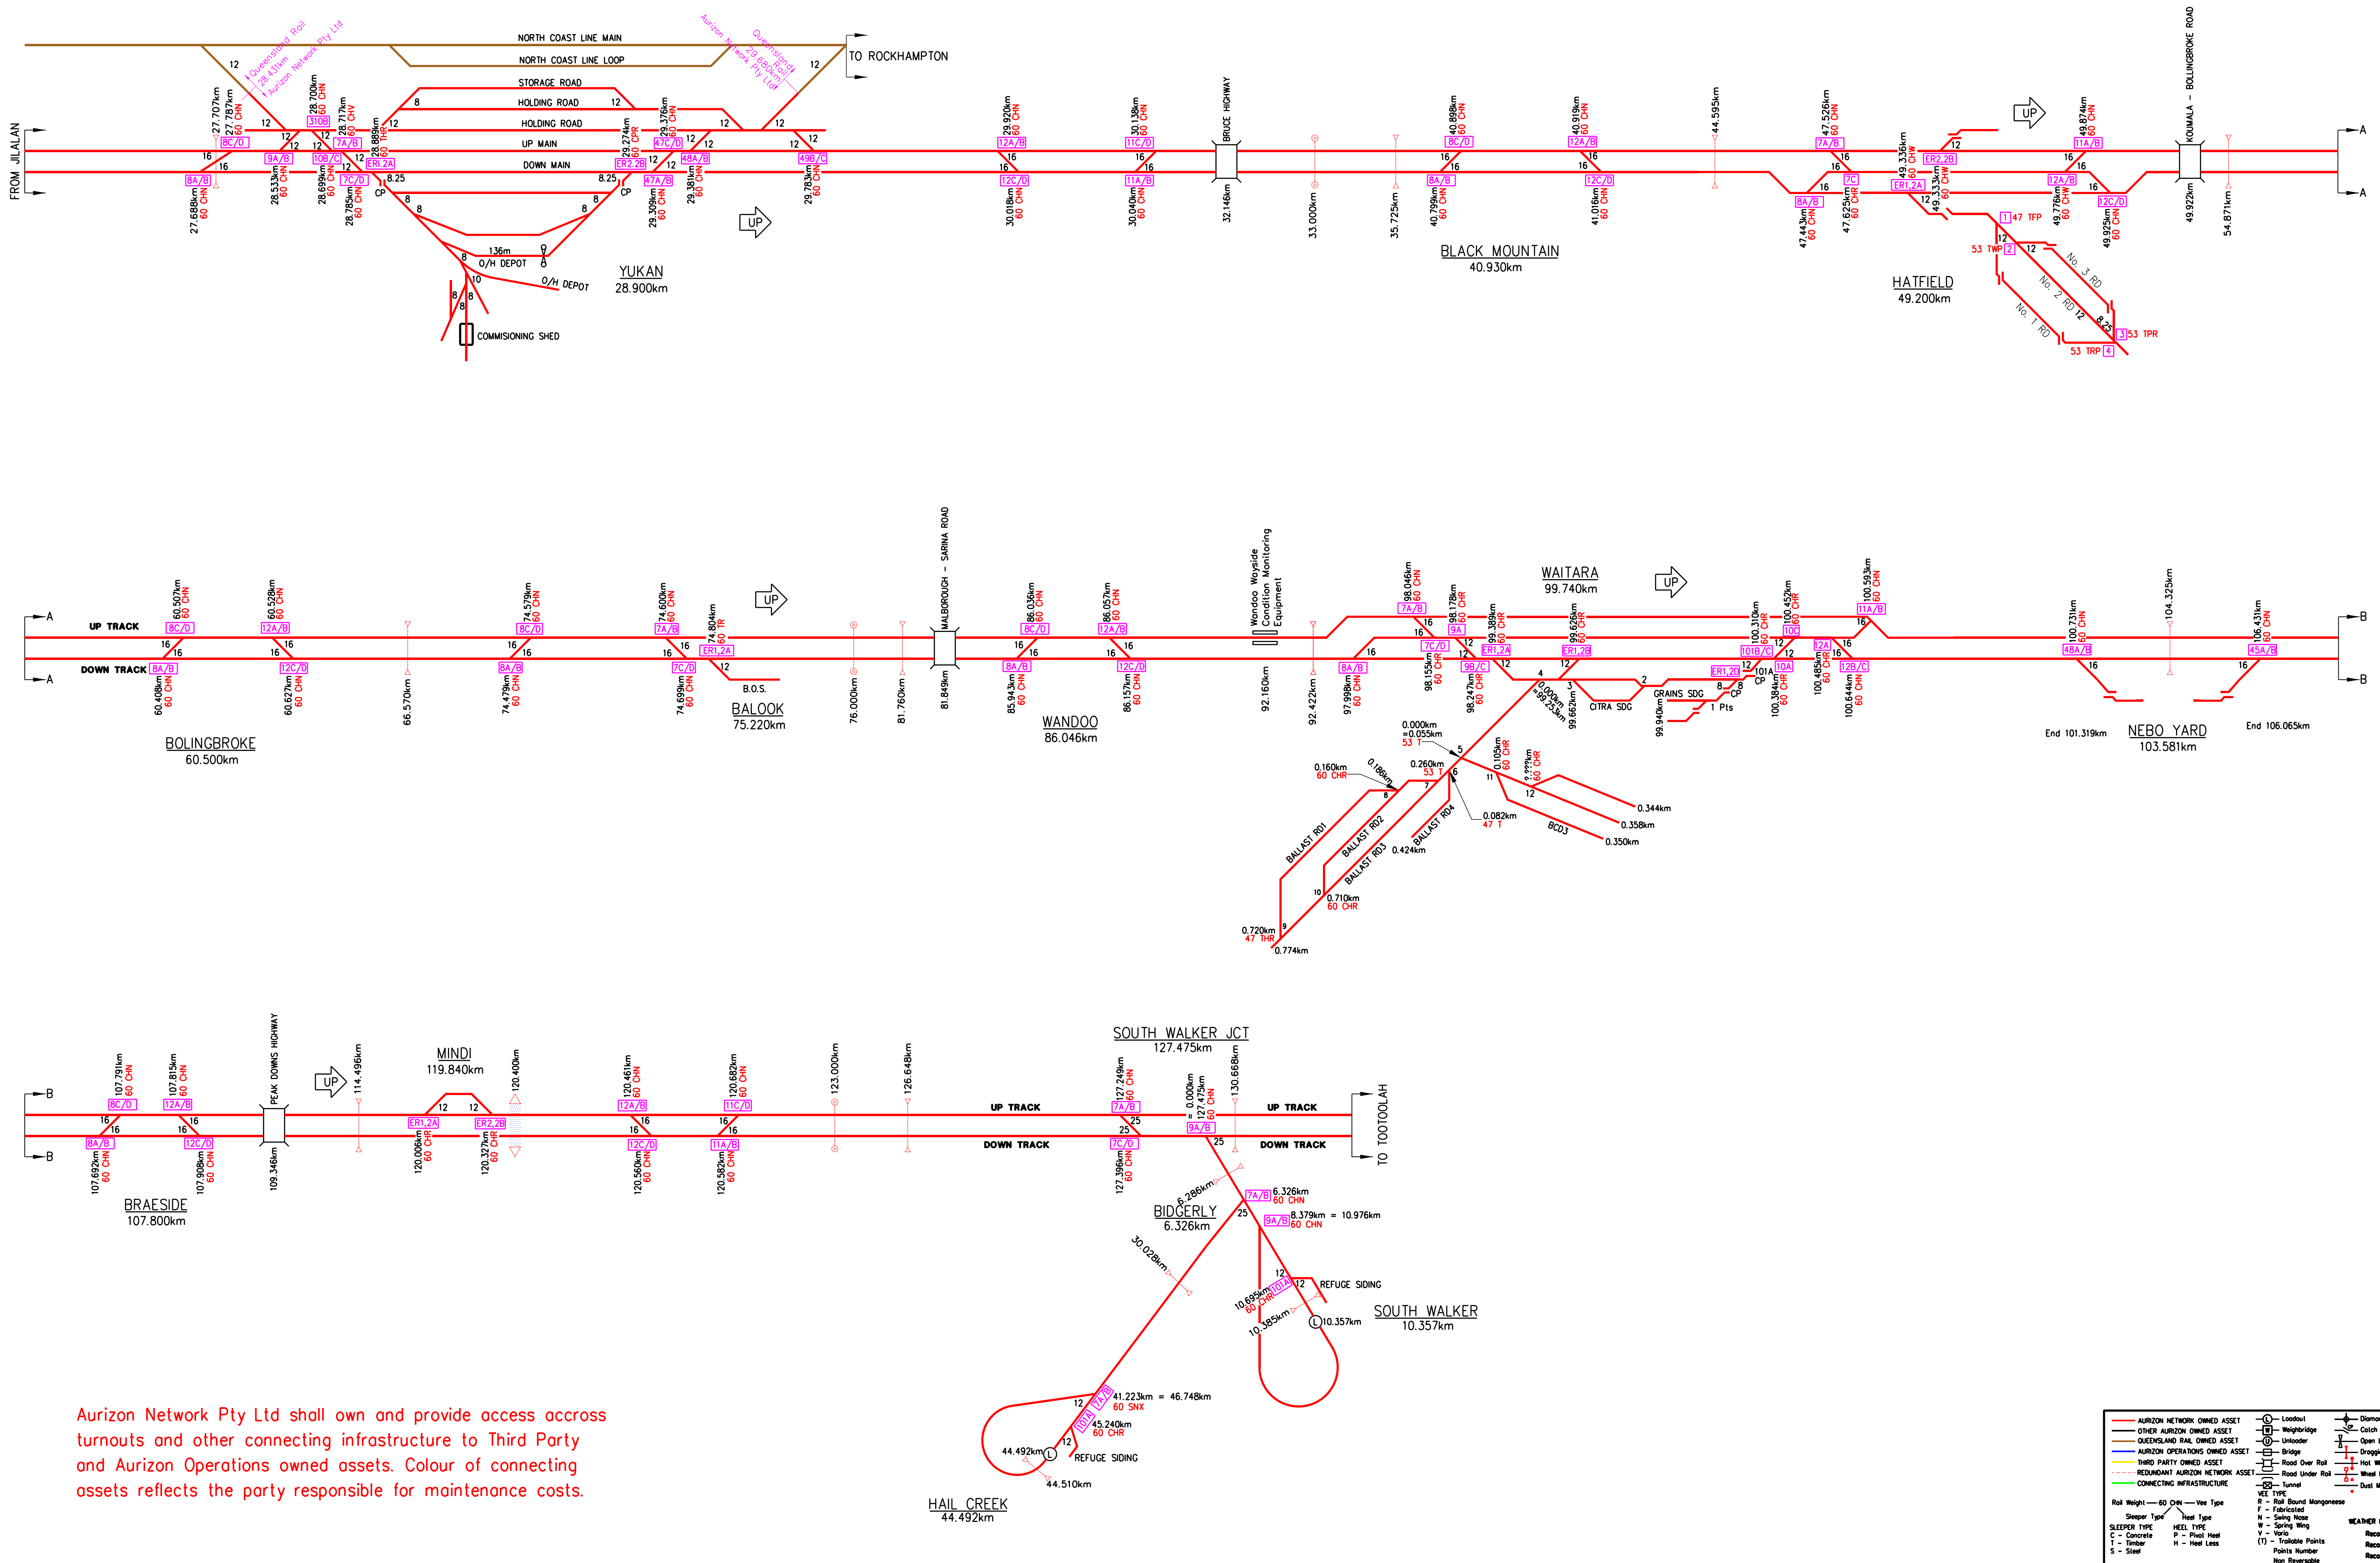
NORTH COAST LINE MAIN
NORTH COAST LINE LOOP
TO ROCKHAMPTON
Queensland Rail
28.431km
Aurizon Network Pty Ltd
Aurizon Network Pty Ltd
Queensland Rail
29.680km
STORAGE ROAD
HOLDING ROAD
HOLDING ROAD
UP MAIN
DOWN MAIN
FROM JILALAN
27.707km
27.787km 60 CHN
8C/D
8A/B
27.688km 60 CHN
9A/B
28.533km 60 CHN
28.700km 60 CHN
310B
10B/C
28.699km 60 CHN
28.717km 60 CHV
7A/B
7C/D
28.785km 60 CHN
28.889km 60 THR
ER1,2A
CP
8.25
ER2,2B
29.274km 60 CPR
29.376km 60 CHN
47C/D
47A/B
29.309km 60 CHN
48A/B
29.381km 60 CHN
49B/C
29.783km 60 CHN
8.25
CP
136m
O/H DEPOT
O/H DEPOT
COMMISIONING SHED
YUKAN
28.900km
UP
29.920km 60 CHN
12A/B
12C/D
30.018km 60 CHN
30.138km 60 CHN
11C/D
11A/B
30.040km 60 CHN
BRUCE HIGHWAY
32.146km
33.000km
35.725km
40.898km 60 CHN
8C/D
8A/B
40.799km 60 CHN
40.919km 60 CHN
12A/B
12C/D
41.016km 60 CHN
BLACK MOUNTAIN
40.930km
44.595km
47.526km 60 CHN
7A/B
7C
8A/B
47.443km 60 CHN
47.625km 60 CHR
49.336km 60 CHW
ER2,2B
ER1,2A
49.333km 60 CHW
UP
49.874km 60 CHN
11A/B
12A/B
49.776km 60 CHW
12C/D
49.925km 60 CHN
KOUMALA - BOLLINGBROKE ROAD
49.922km
54.871km
1 47 TFP
53 TWP 2
No. 3 RD
No. 2 RD
No. 1 RD
3 53 TPR
53 TRP 4
HATFIELD
49.200km
A
A
A
A
UP TRACK
DOWN TRACK
60.507km 60 CHN
8C/D
8A/B
60.408km 60 CHN
60.528km 60 CHN
12A/B
12C/D
60.627km 60 CHN
66.570km
74.579km 60 CHN
8C/D
8A/B
74.479km 60 CHN
74.600km 60 CHN
7A/B
7C/D
74.699km 60 CHN
74.804km 60 TR
ER1,2A
B.O.S.
BALOOK
75.220km
UP
76.000km
81.760km
MALBOROUGH - SARINA ROAD
81.849km
86.036km 60 CHN
8C/D
8A/B
85.943km 60 CHN
86.057km 60 CHN
12A/B
12C/D
86.157km 60 CHN
WANDOO
86.046km
Wandoo Wayside Condition Monitoring Equipment
92.160km
92.422km
BOLINGBROKE
60.500km
8A/B
97.998km 60 CHN
98.046km 60 CHN
7A/B
7C/D
98.155km 60 CHR
98.178km 60 CHR
9A
ER1,2A
9B/C
98.247km 60 CHR
99.389km 60 CHR
WAITARA
99.740km
UP
99.626km 60 CHR
ER1,2B
0.000km =99.253km
99.662km
CITRA SDG
GRAINS SDG
99.940km
1 Pts
CP
100.310km 60 CHR
101B/C
ER1,2B
101A
100.384km 60 CHR
100.452km 60 CHR
10C
10A
12A
100.485km 60 CHR
100.593km 60 CHN
11A/B
12B/C
100.644km 60 CHN
100.731km 60 CHN
48A/B
End 101.319km
NEBO YARD
103.581km
104.325km
106.431km 60 CHN
45A/B
End 106.065km
B
B
0.000km =0.055km 53 T
0.260km 53 T
0.160km 60 CHR
0.186km
0.105km 60 CHR
0.229km 60 CHR
0.344km
0.358km
0.350km
BCDJ
0.082km 47 T
BALLAST RD1
BALLAST RD2
BALLAST RD3
BALLAST RD4
0.424km
0.710km 60 CHR
0.720km 47 THR
0.774km
B
B
107.791km 60 CHN
8C/D
8A/B
107.692km 60 CHN
107.815km 60 CHN
12A/B
12C/D
107.908km 60 CHN
BRAESIDE
107.800km
PEAK DOWNS HIGHWAY
109.346km
UP
114.496km
MINDI
119.840km
ER1,2A
ER2,2B
120.006km 60 CHR
120.327km 60 CHR
120.400km
120.461km 60 CHN
12A/B
12C/D
120.560km 60 CHN
120.682km 60 CHN
11C/D
11A/B
120.582km 60 CHN
123.000km
126.648km
UP TRACK
DOWN TRACK
SOUTH WALKER JCT
127.475km
127.249km 60 CHN
7A/B
7C/D
127.396km 60 CHN
0.000km = 127.475km 60 CHN
9A/B
130.668km
UP TRACK
DOWN TRACK
TO TOOTOOLAH
6.286km
7A/B 6.326km 60 CHN
9A/B 8.379km = 10.976km 60 CHN
BIDGERLY
6.326km
30.028km
REFUGE SIDING
10.695km 60 CHR
101A
10.385km
10.357km
SOUTH WALKER
10.357km
41.223km = 46.748km 60 SNX
45.240km 60 CHR
44.492km
REFUGE SIDING
44.510km
HAIL CREEK
44.492km
Aurizon Network Pty Ltd shall own and provide access accross turnouts and other connecting infrastructure to Third Party and Aurizon Operations owned assets. Colour of connecting assets reflects the party responsible for maintenance costs.
AURIZON NETWORK OWNED ASSET
OTHER AURIZON OWNED ASSET
QUEENSLAND RAIL OWNED ASSET
AURIZON OPERATIONS OWNED ASSET
THIRD PARTY OWNED ASSET
REDUNDANT AURIZON NETWORK ASSET
CONNECTING INFRASTRUCTURE
Loadout
Weighbridge
Unloader
Bridge
Road Over Rail
Road Under Rail
Tunnel
Rail Weight — 60 CHN — Vee Type
Sleeper Type Heel Type
SLEEPER TYPE
C - Concrete
T - Timber
S - Steel
HEEL TYPE
P - Pivot Heel
H - Heel Less
VEE TYPE
R - Rail Bound Manganese
F - Fabricated
N - Swing Nose
W - Spring Wing
V - Vario
(T) - Trailable Points
Points Number
Non Reversable
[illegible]